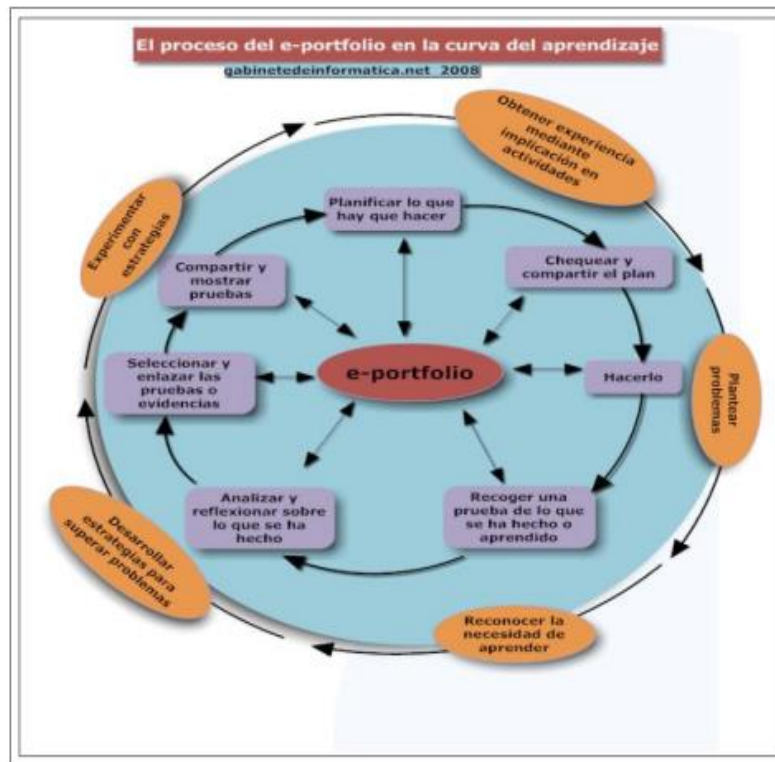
El proceso del e-portfolio en la curva del aprendizaje

gabinetedeinformatica.net 2008

Obtener experiencia mediante implicación en actividades

Plantear problemas

Reconocer la necesidad de aprender

Desarrollar estrategias para superar problemas

Experimentar con estrategias

Planificar lo que hay que hacer

Chequear y compartir el plan

Hacerlo

Recoger una prueba de lo que se ha hecho o aprendido

Analizar y reflexionar sobre lo que se ha hecho

Seleccionar y enlazar las pruebas o evidencias

Compartir y mostrar pruebas

e-portfolio